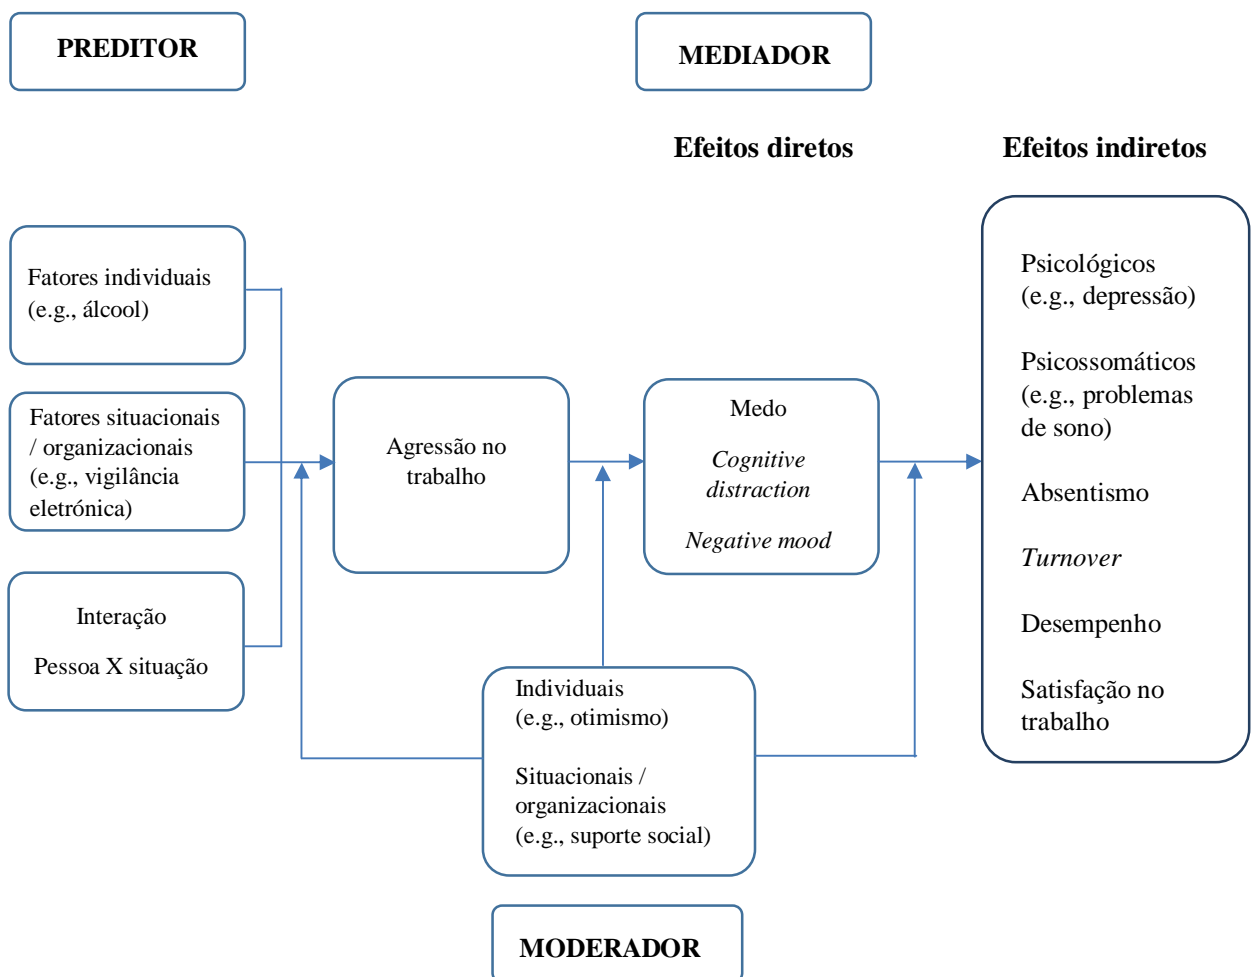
PREDITOR

MEDIADOR

Efeitos diretos

Efeitos indiretos

Fatores individuais (e.g., álcool)

Fatores situacionais / organizacionais (e.g., vigilância eletrónica)

Interação

Pessoa X situação

Agressão no trabalho

Medo

*Cognitive distraction*

*Negative mood*

Psicológicos (e.g., depressão)

Psicossomáticos (e.g., problemas de sono)

Absentismo

*Turnover*

Desempenho

Satisfação no trabalho

Individuais (e.g., otimismo)

Situacionais / organizacionais (e.g., suporte social)

MODERADOR